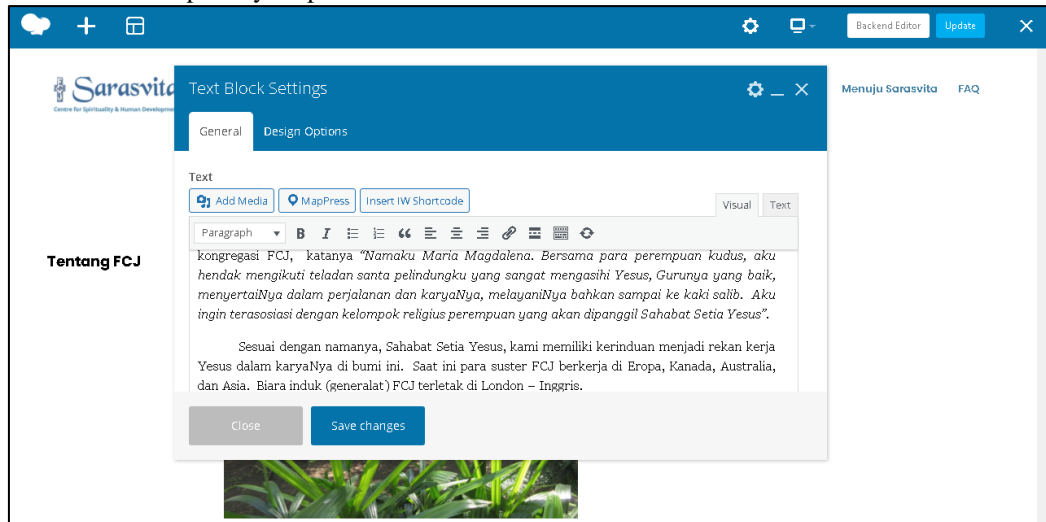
Backend Editor Update

Sarasvita
Centre for Spirituality & Human Developme

Menuju Sarasvita FAQ

Tentang FCJ

Text Block Settings

General Design Options

Text

Add Media MapPress Insert IW Shortcode

Visual Text

Paragraph

kongregasi FCJ, katanya "Namaku Maria Magdalena. Bersama para perempuan kudus, aku hendak mengikuti teladan santa pelindungku yang sangat mengasihi Yesus, Gurunya yang baik, menyertaiNya dalam perjalanan dan karyaNya, melayaniNya bahkan sampai ke kaki salib. Aku ingin terasosiasi dengan kelompok religius perempuan yang akan dipanggil Sahabat Setia Yesus".

Sesuai dengan namanya, Sahabat Setia Yesus, kami memiliki kerinduan menjadi rekan kerja Yesus dalam karyaNya di bumi ini. Saat ini para suster FCJ berkerja di Eropa, Kanada, Australia, dan Asia. Biara induk (generalat) FCJ terletak di London – Inggris.

Close Save changes